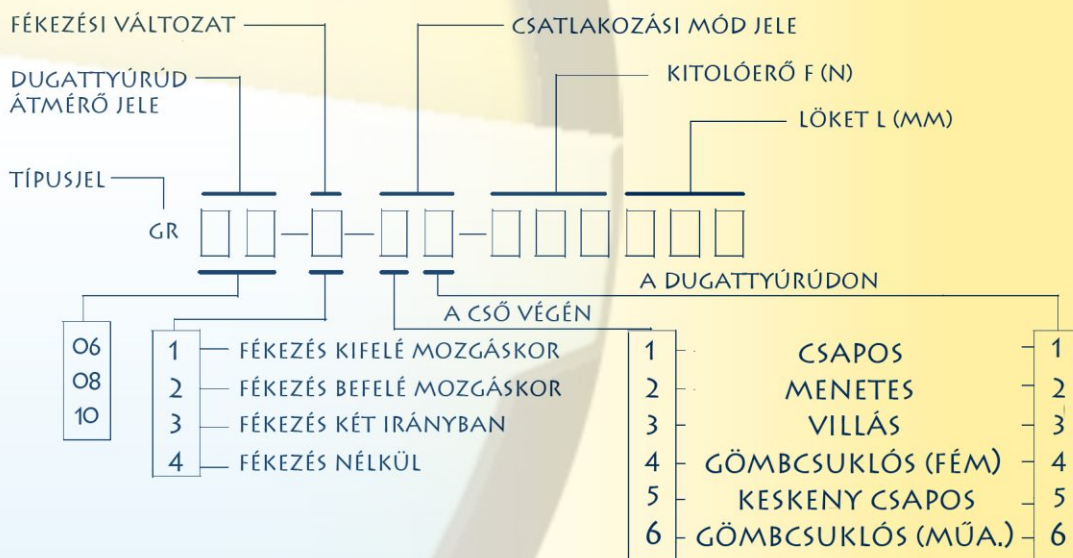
FÉKEZÉSI VÁLTOZAT
CSATLAKOZÁSI MÓD JELE
DUGATTYÚRÚD ÁTMÉRŐ JELE
KITOLÓERŐ F (N)
LÖKET L (MM)
TÍPUSJEL
GR

A DUGATTYÚRÚDON
A CSŐ VÉGÉN

06
08
10

1 FÉKEZÉS KIFELÉ MOZGÁSKOR
2 FÉKEZÉS BEFELÉ MOZGÁSKOR
3 FÉKEZÉS KÉT IRÁNYBAN
4 FÉKEZÉS NÉLKÜL

| | | |
|---|---|---|
| 1 | CSAPOS | 1 |
| 2 | MENETES | 2 |
| 3 | VILLÁS | 3 |
| 4 | GÖMBCSUKLÓS (FÉM) | 4 |
| 5 | KESKENY CSAPOS | 5 |
| 6 | GÖMBCSUKLÓS (MŰA.) | 6 |